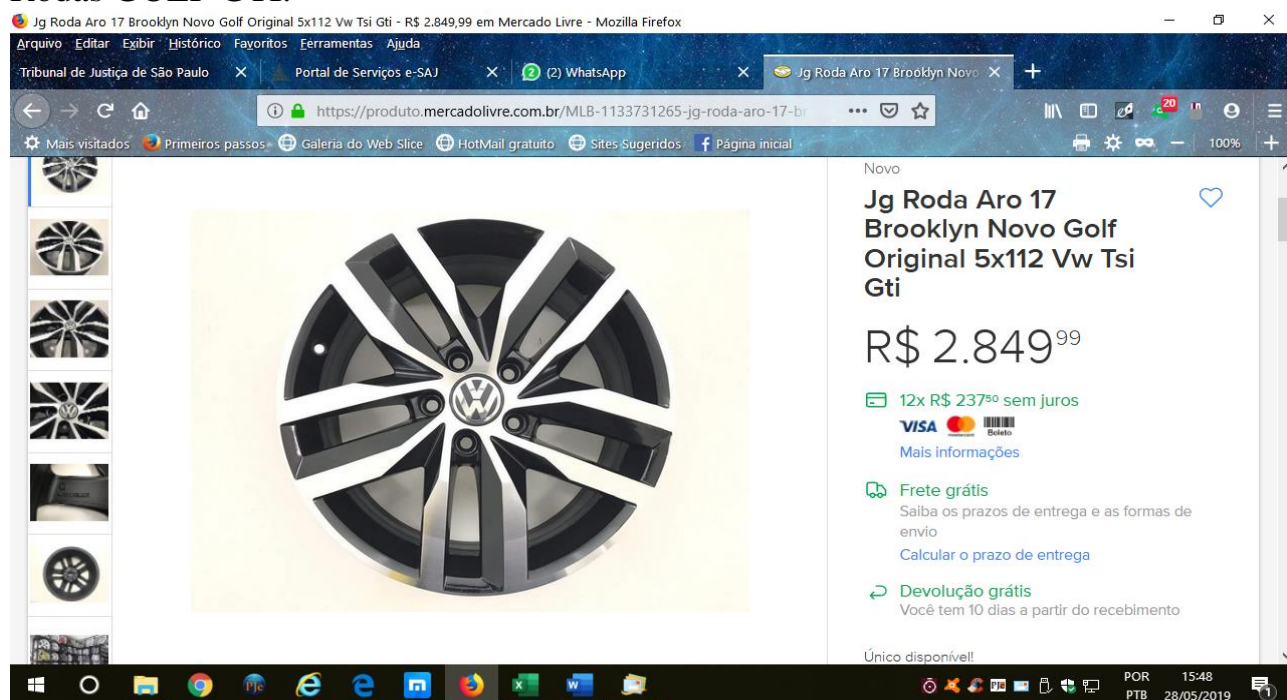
Rodas GOLF GTI.

Jg Roda Aro 17 Brooklyn Novo Golf Original 5x112 Vw Tsi Gti - R$ 2.849,99 em Mercado Livre - Mozilla Firefox

Arquivo Editar Exibir Histórico Favoritos Ferramentas Ajuda

Tribunal de Justiça de São Paulo | Portal de Serviços e-SAJ | (2) WhatsApp | Jg Roda Aro 17 Brooklyn Novo

https://produto.mercadolivre.com.br/MLB-1133731265-jg-roda-aro-17-br

Mais visitados | Primeiros passos | Galeria do Web Slice | HotMail gratuito | Sites Sugeridos | Página inicial

100%

Novo

Jg Roda Aro 17 Brooklyn Novo Golf Original 5x112 Vw Tsi Gti

R$ 2.849$^{99}$

12x R$ 237$^{50}$ sem juros

VISA Boleto

Mais informações

Frete grátis

Saiba os prazos de entrega e as formas de envio

Calcular o prazo de entrega

Devolução grátis

Você tem 10 dias a partir do recebimento

Único disponível!

POR PTB 15:48 28/05/2019